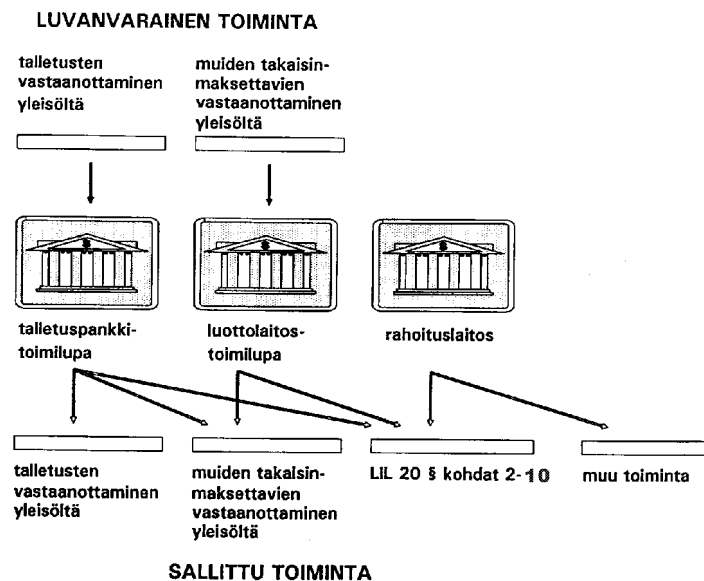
LUVANVARAINEN TOIMINTA

talletusten vastaanottaminen yleisöltä

muiden takaisinmaksettavien vastaanottaminen yleisöltä

$

$

talletuspankkitoimilupa

luottolaitostoimilupa

rahoituslaitos

talletusten vastaanottaminen yleisöltä

muiden takaisinmaksettavien vastaanottaminen yleisöltä

LIL 20 § kohdat 2-10

muu toiminta

SALLITTU TOIMINTA